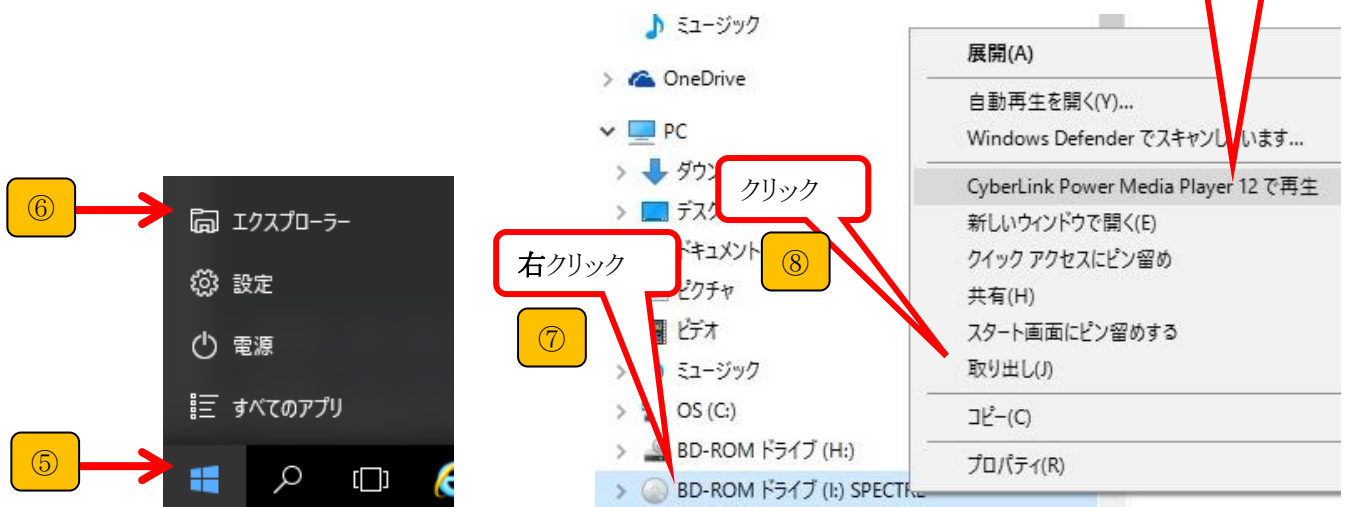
⑥

エクスプローラー

設定

電源

すべてのアプリ

⑤

ミュージック

OneDrive

PC

ダウン

デスク

ドキュメント

ピクチャ

ビデオ

ミュージック

OS (C:)

BD-ROM ドライブ (H:)

BD-ROM ドライブ (I:) SPECTRE

右クリック

⑦

クリック

⑧

展開(A)

自動再生を開く(Y)...

Windows Defender でスキャンしています...

CyberLink Power Media Player 12 で再生

新しいウィンドウで開く(E)

クイック アクセスにピン留め

共有(H)

スタート画面にピン留めする

取り出し(J)

コピー(C)

プロパティ(R)